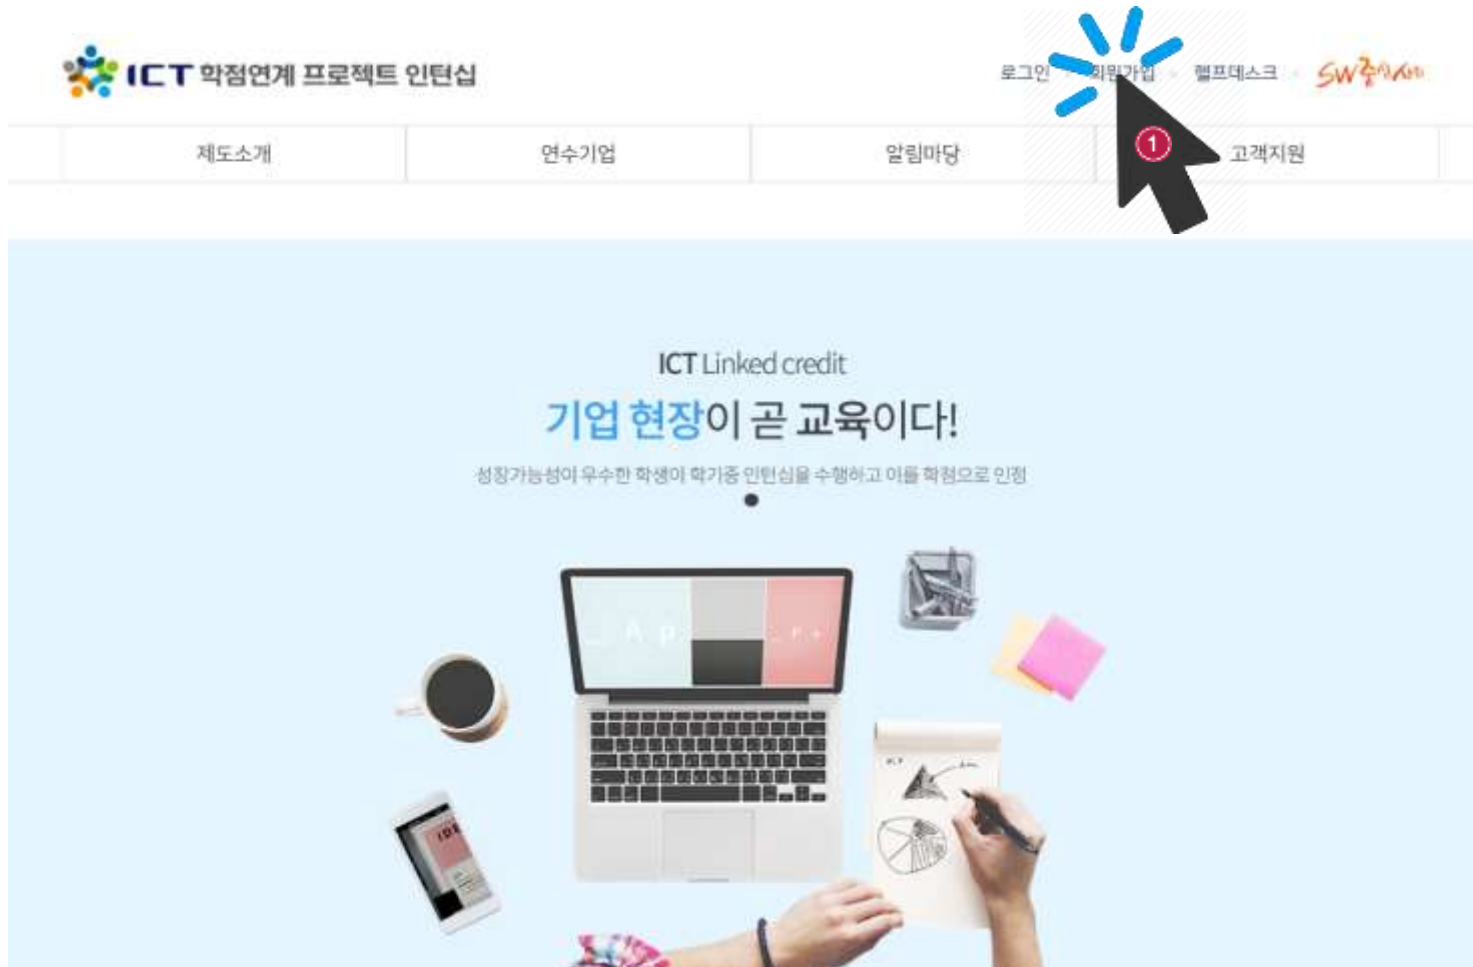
ICT 학점연계 프로젝트 인턴십

로그인 · 회원가입 · 헬프데스크 · SW중심사회

제도소개 연수기업 알림마당 고객지원

1

ICT Linked credit

기업 현장이 곧 교육이다!

성장가능성이 우수한 학생이 학기중 인턴십을 수행하고 이를 학점으로 인정